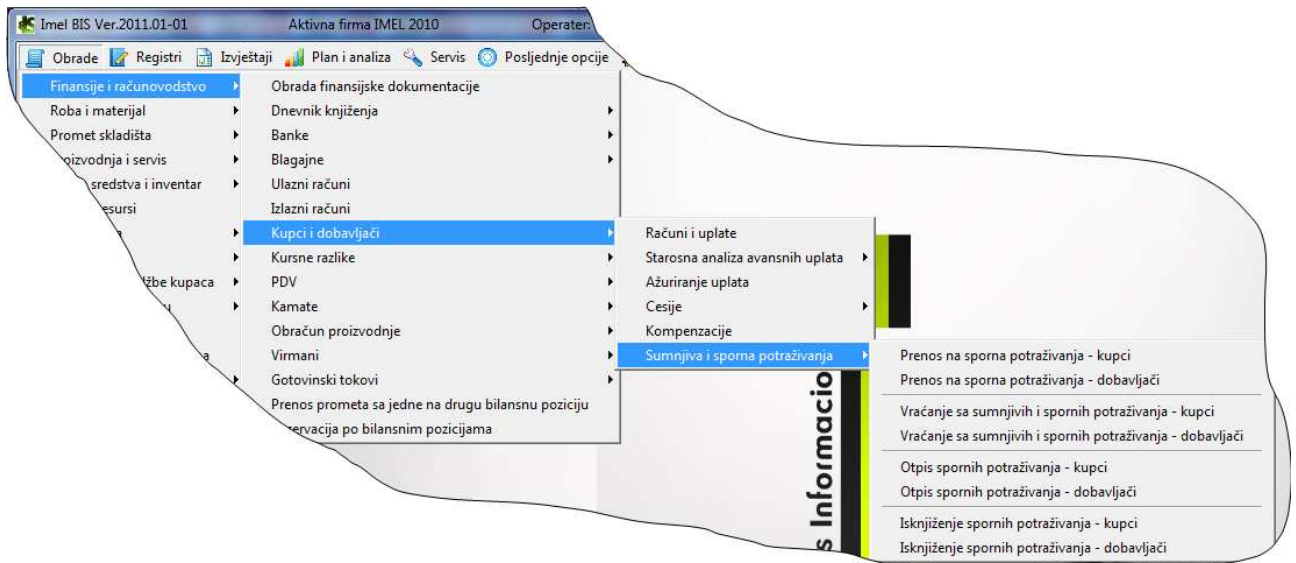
Imel BIS Ver.2011.01-01 Aktivna firma IMEL 2010 Operater:

Obrade Registri Izvještaji Plan i analiza Servis Posljednje opcije

Finansije i računovodstvo
Roba i materijal
Promet skladišta
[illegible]oizvodnja i servis
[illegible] sredstva i inventar
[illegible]esursi
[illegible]
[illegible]
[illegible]žbe kupaca
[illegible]u
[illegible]
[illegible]a
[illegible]

Obrada finansijske dokumentacije
Dnevnik knjiženja
Banke
Blagajne
Ulazni računi
Izlazni računi
Kupci i dobavljači
Kursne razlike
PDV
Kamate
Obračun proizvodnje
Virmani
Gotovinski tokovi
Prenos prometa sa jedne na drugu bilansnu poziciju
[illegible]ervacija po bilansnim pozicijama

Računi i uplate
Starosna analiza avansnih uplata
Ažuriranje uplata
Cesije
Kompenzacije
Sumnjiva i sporna potraživanja

Prenos na sporna potraživanja - kupci
Prenos na sporna potraživanja - dobavljači
Vraćanje sa sumnjivih i spornih potraživanja - kupci
Vraćanje sa sumnjivih i spornih potraživanja - dobavljači
Otpis spornih potraživanja - kupci
Otpis spornih potraživanja - dobavljači
Isknjiženje spornih potraživanja - kupci
Isknjiženje spornih potraživanja - dobavljači

s Informacio